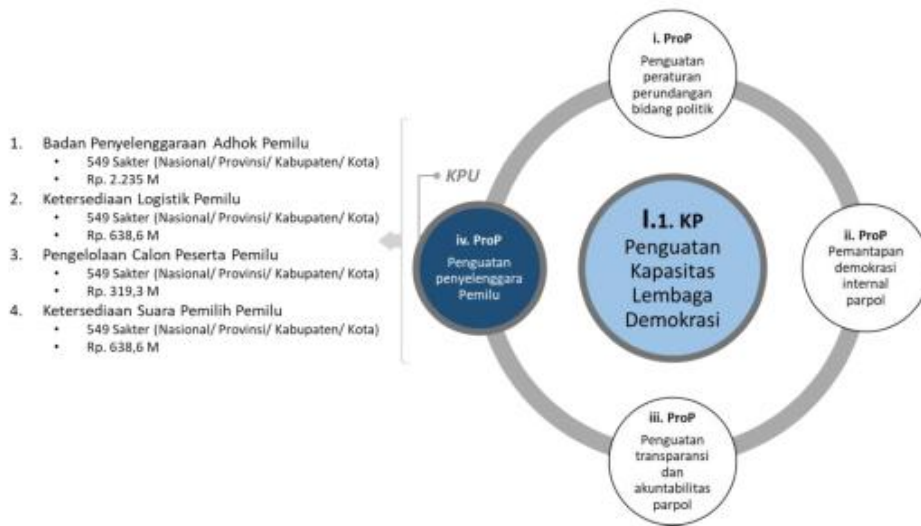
1. Badan Penyelenggaraan Adhok Pemilu
• 549 Sakter (Nasional/ Provinsi/ Kabupaten/ Kota)
• Rp. 2.235 M
2. Ketersediaan Logistik Pemilu
• 549 Sakter (Nasional/ Provinsi/ Kabupaten/ Kota)
• Rp. 638,6 M
3. Pengelolaan Calon Peserta Pemilu
• 549 Sakter (Nasional/ Provinsi/ Kabupaten/ Kota)
• Rp. 319,3 M
4. Ketersediaan Suara Pemilih Pemilu
• 549 Sakter (Nasional/ Provinsi/ Kabupaten/ Kota)
• Rp. 638,6 M

KPU

i. ProP
Penguatan peraturan perundangan bidang politik

iv. ProP
Penguatan penyelenggara Pemilu

I.1. KP
Penguatan Kapasitas Lembaga Demokrasi

ii. ProP
Pemantapan demokrasi internal parpol

iii. ProP
Penguatan transparansi dan akuntabilitas parpol